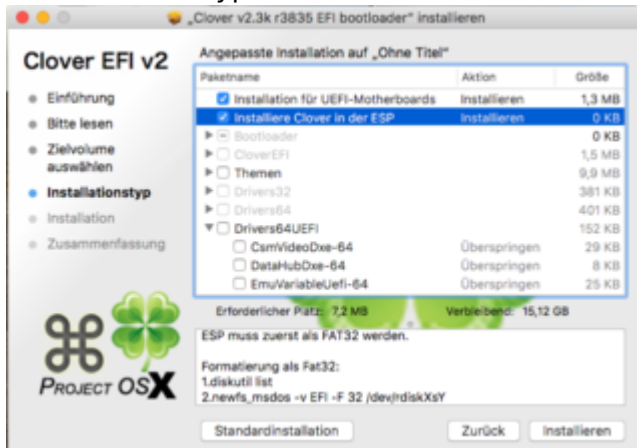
„Clover v2.3k r3835 EFI bootloader" installieren

Clover EFI v2

Einführung
Bitte lesen
Zielvolume auswählen
Installationstyp
Installation
Zusammenfassung

Angepasste Installation auf „Ohne Titel"

| Paketname | Aktion | Größe |
|---|---|---|
| Installation für UEFI-Motherboards | Installieren | 1,3 MB |
| Installiere Clover in der ESP | Installieren | 0 KB |
| Bootloader | | 0 KB |
| CloverEFI | | 1,5 MB |
| Themen | | 9,9 MB |
| Drivers32 | | 381 KB |
| Drivers64 | | 401 KB |
| Drivers64UEFI | | 152 KB |
| CsmVideoDxe-64 | Überspringen | 29 KB |
| DataHubDxe-64 | Überspringen | 8 KB |
| EmuVariableUefi-64 | Überspringen | 25 KB |

Erforderlicher Platz: 7,2 MB Verbleibend: 15,12 GB

ESP muss zuerst als FAT32 werden.

Formatierung als Fat32:
1.diskutil list
2.newfs_msdos -v EFI -F 32 /dev/rdiskXsY

PROJECT OSX

Standardinstallation Zurück Installieren